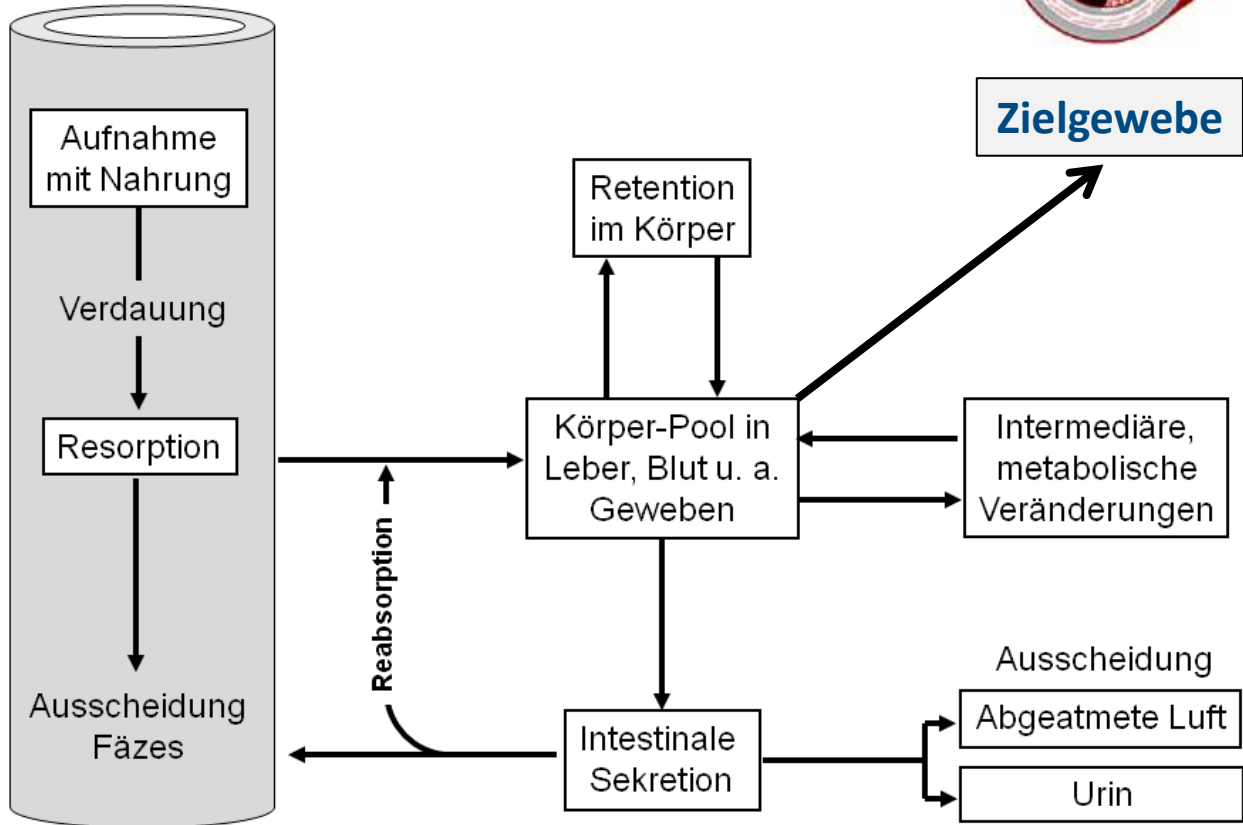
Aufnahme mit Nahrung

Verdauung

Resorption

Ausscheidung Fäzes

Reabsorption

Retention im Körper

Zielgewebe

Körper-Pool in Leber, Blut u. a. Geweben

Intermediäre, metabolische Veränderungen

Intestinale Sekretion

Ausscheidung

Abgeatmete Luft

Urin